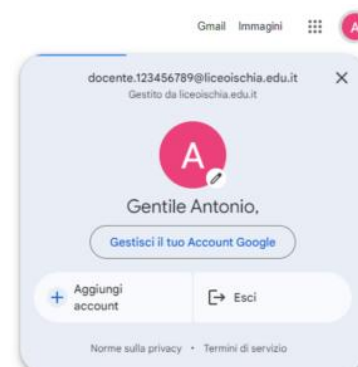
Gmail Immagini A

docente.123456789@liceoischia.edu.it
Gestito da liceoischia.edu.it

×

A

Gentile Antonio,

Gestisci il tuo Account Google

+ Aggiungi account

Esci

Norme sulla privacy • Termini di servizio